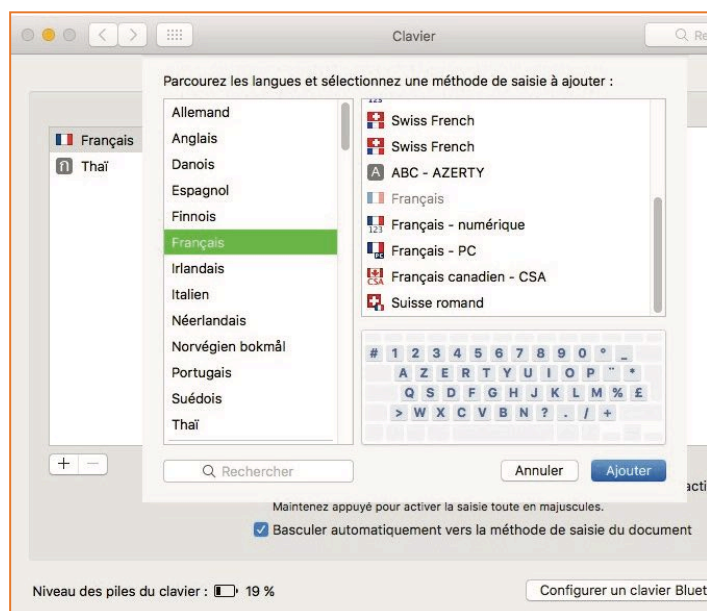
Clavier

Re

Français

Thaï

Parcourez les langues et sélectionnez une méthode de saisie à ajouter :

Allemand
Anglais
Danois
Espagnol
Finnois
Français
Irlandais
Italien
Néerlandais
Norvégien bokmål
Portugais
Suédois
Thaï

Swiss French
Swiss French
ABC - AZERTY
Français
Français - numérique
Français - PC
Français canadien - CSA
Suisse romand

# 1 2 3 4 5 6 7 8 9 0 ° _
A Z E R T Y U I O P ¨ *
Q S D F G H J K L M % £
> W X C V B N ? . / +

Rechercher

Annuler

Ajouter

+ −

acti

Maintenez appuyé pour activer la saisie toute en majuscules.

Basculer automatiquement vers la méthode de saisie du document

Niveau des piles du clavier : 19 %

Configurer un clavier Bluet